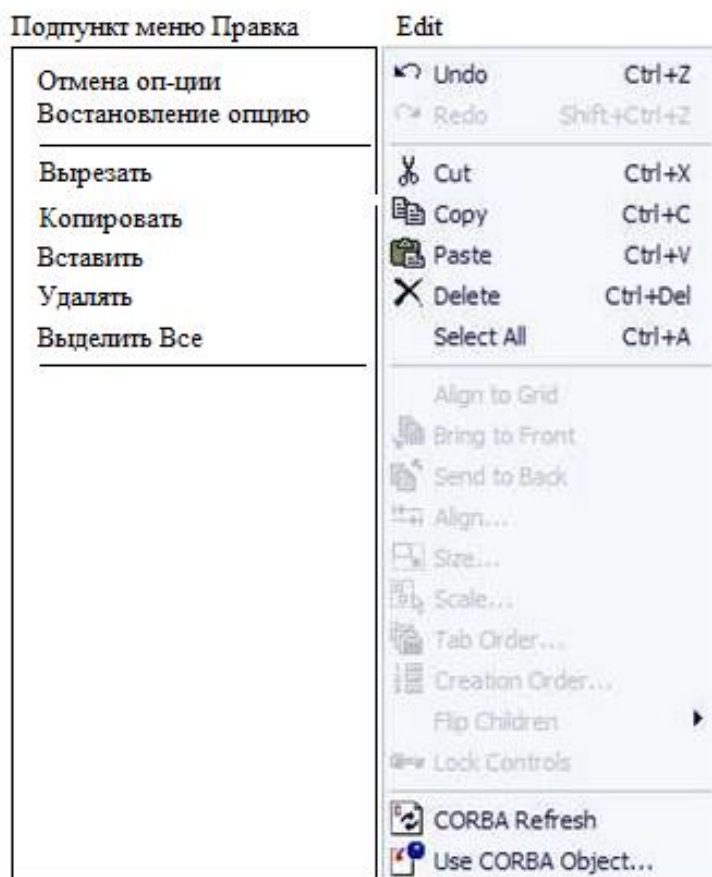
Подпункт меню Правка

Отмена оп-ции
Востановление опцию

Вырезать
Копировать
Вставить
Удалять
Выделить Все

Edit

Undo Ctrl+Z
Redo Shift+Ctrl+Z
Cut Ctrl+X
Copy Ctrl+C
Paste Ctrl+V
Delete Ctrl+Del
Select All Ctrl+A
Align to Grid
Bring to Front
Send to Back
Align...
Size...
Scale...
Tab Order...
Creation Order...
Flip Children
Lock Controls
CORBA Refresh
Use CORBA Object...